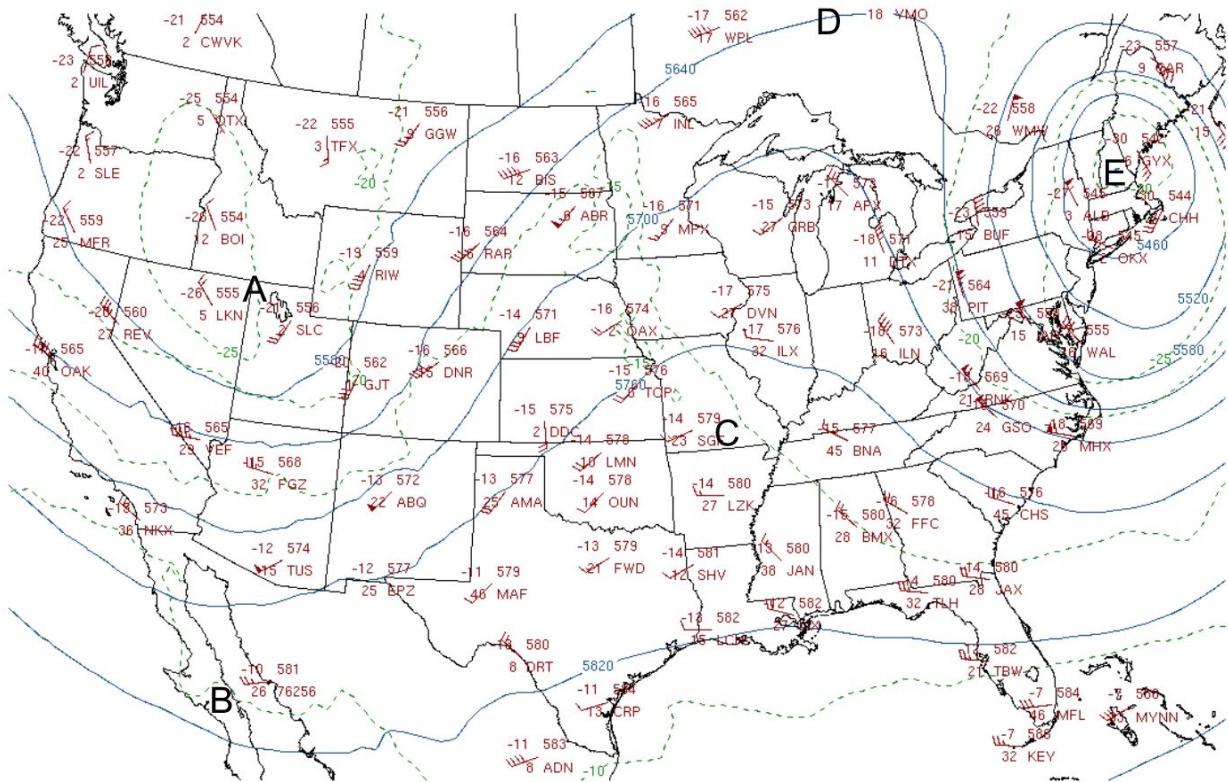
-21 554
2 CWVK
-17 562
17 WPL
D
-18 YMO
-23 557
9 CAR
-23 558
2 UIL
-25 554
5 OTX
-22 555
3 TFX
-21 556
9 GGW
5640
-16 565
7 INL
-22 558
26 WMW
21
15
-22 557
2 SLE
-20
-16 563
12 BIS
-15 567
6 ABR
-15
-16 571
9 MPX
5700
-15 573
27 GRB
573
17 APX
-30 54
6 GYX
E
-20
544
CHH
-22 559
25 MFR
-23 554
2 BOI
-16 564
6 RAP
-19 559
RIW
-18 571
11 DTX
-23 559
15 BUF
-27 545
3 ALB
-28 5
OKX
5460
A
-26 555
5 LKN
-20 560
27 REV
-21 556
2 SLC
-14 571
LBF
-16 574
2 OAX
-17 575
27 DVN
17 576
32 ILX
-18 573
16 ILN
-21 564
38 PIT
5520
-14 565
40 OAK
-25
5580
562
20 GJT
-16 566
15 DNR
-15 576
5760
8 TOP
15
555
WAL
5580
-25
-20
-14 569
21 RNK
570
24 GSO
569
23 MHX
-15 575
2 DDC
-14 579
23 SGF
C
-15 577
45 BNA
-16 565
29 VEF
-15 568
32 FGZ
-14 578
-10 LMN
-13 572
22 ABQ
-13 577
25 AMA
-14 578
14 OUN
-14 580
27 LZK
-16 578
32 FFC
-15 580
28 BMX
-16 576
45 CHS
-16 573
36 NKX
-12 574
15 TUS
-12 577
25 EPZ
-11 579
40 MAF
-13 579
21 FWD
-14 581
12 SHV
13 580
38 JAN
14 580
32 TLH
-14 580
28 JAX
-12 582
15 LCH
-12 582
27 LIX
-10 580
8 DRT
-10 581
26 76256
B
5820
-11 584
13 CRP
582
21 TBW
-7 584
16 MFL
-7 586
33 MYNN
-7 586
32 KEY
-11 583
8 ADN
-10